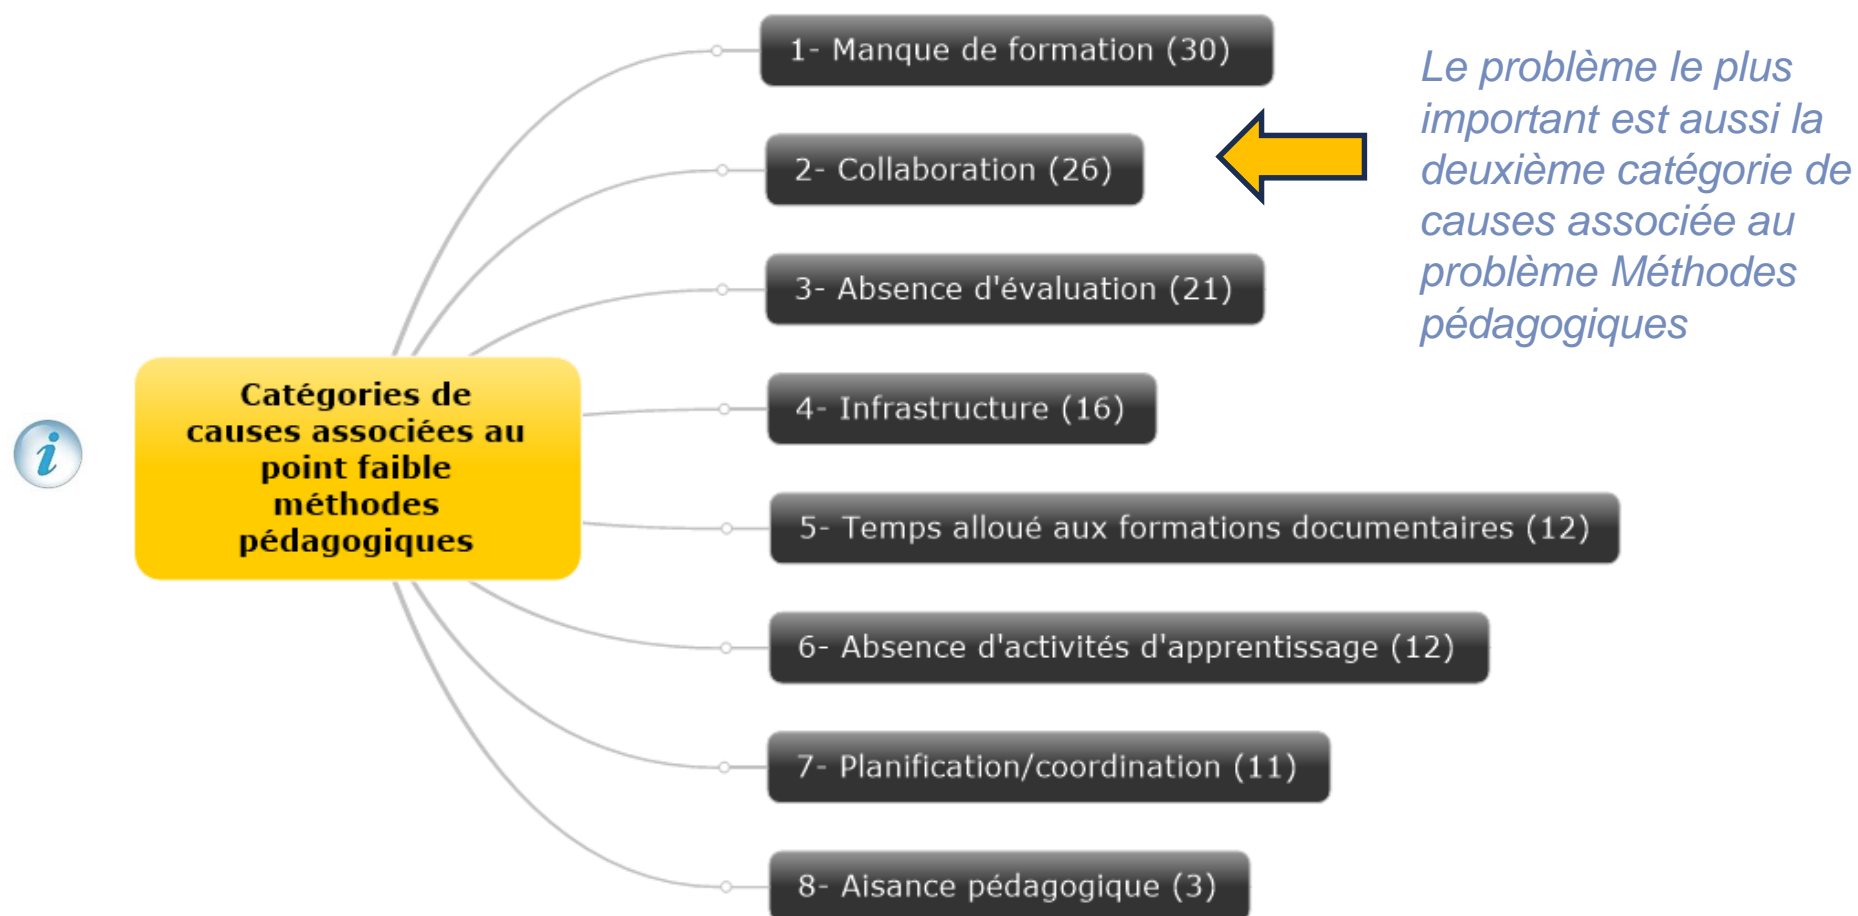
i

Catégories de causes associées au point faible méthodes pédagogiques

1- Manque de formation (30)

2- Collaboration (26)

3- Absence d'évaluation (21)

4- Infrastructure (16)

5- Temps alloué aux formations documentaires (12)

6- Absence d'activités d'apprentissage (12)

7- Planification/coordination (11)

8- Aisance pédagogique (3)

Le problème le plus important est aussi la deuxième catégorie de causes associée au problème Méthodes pédagogiques